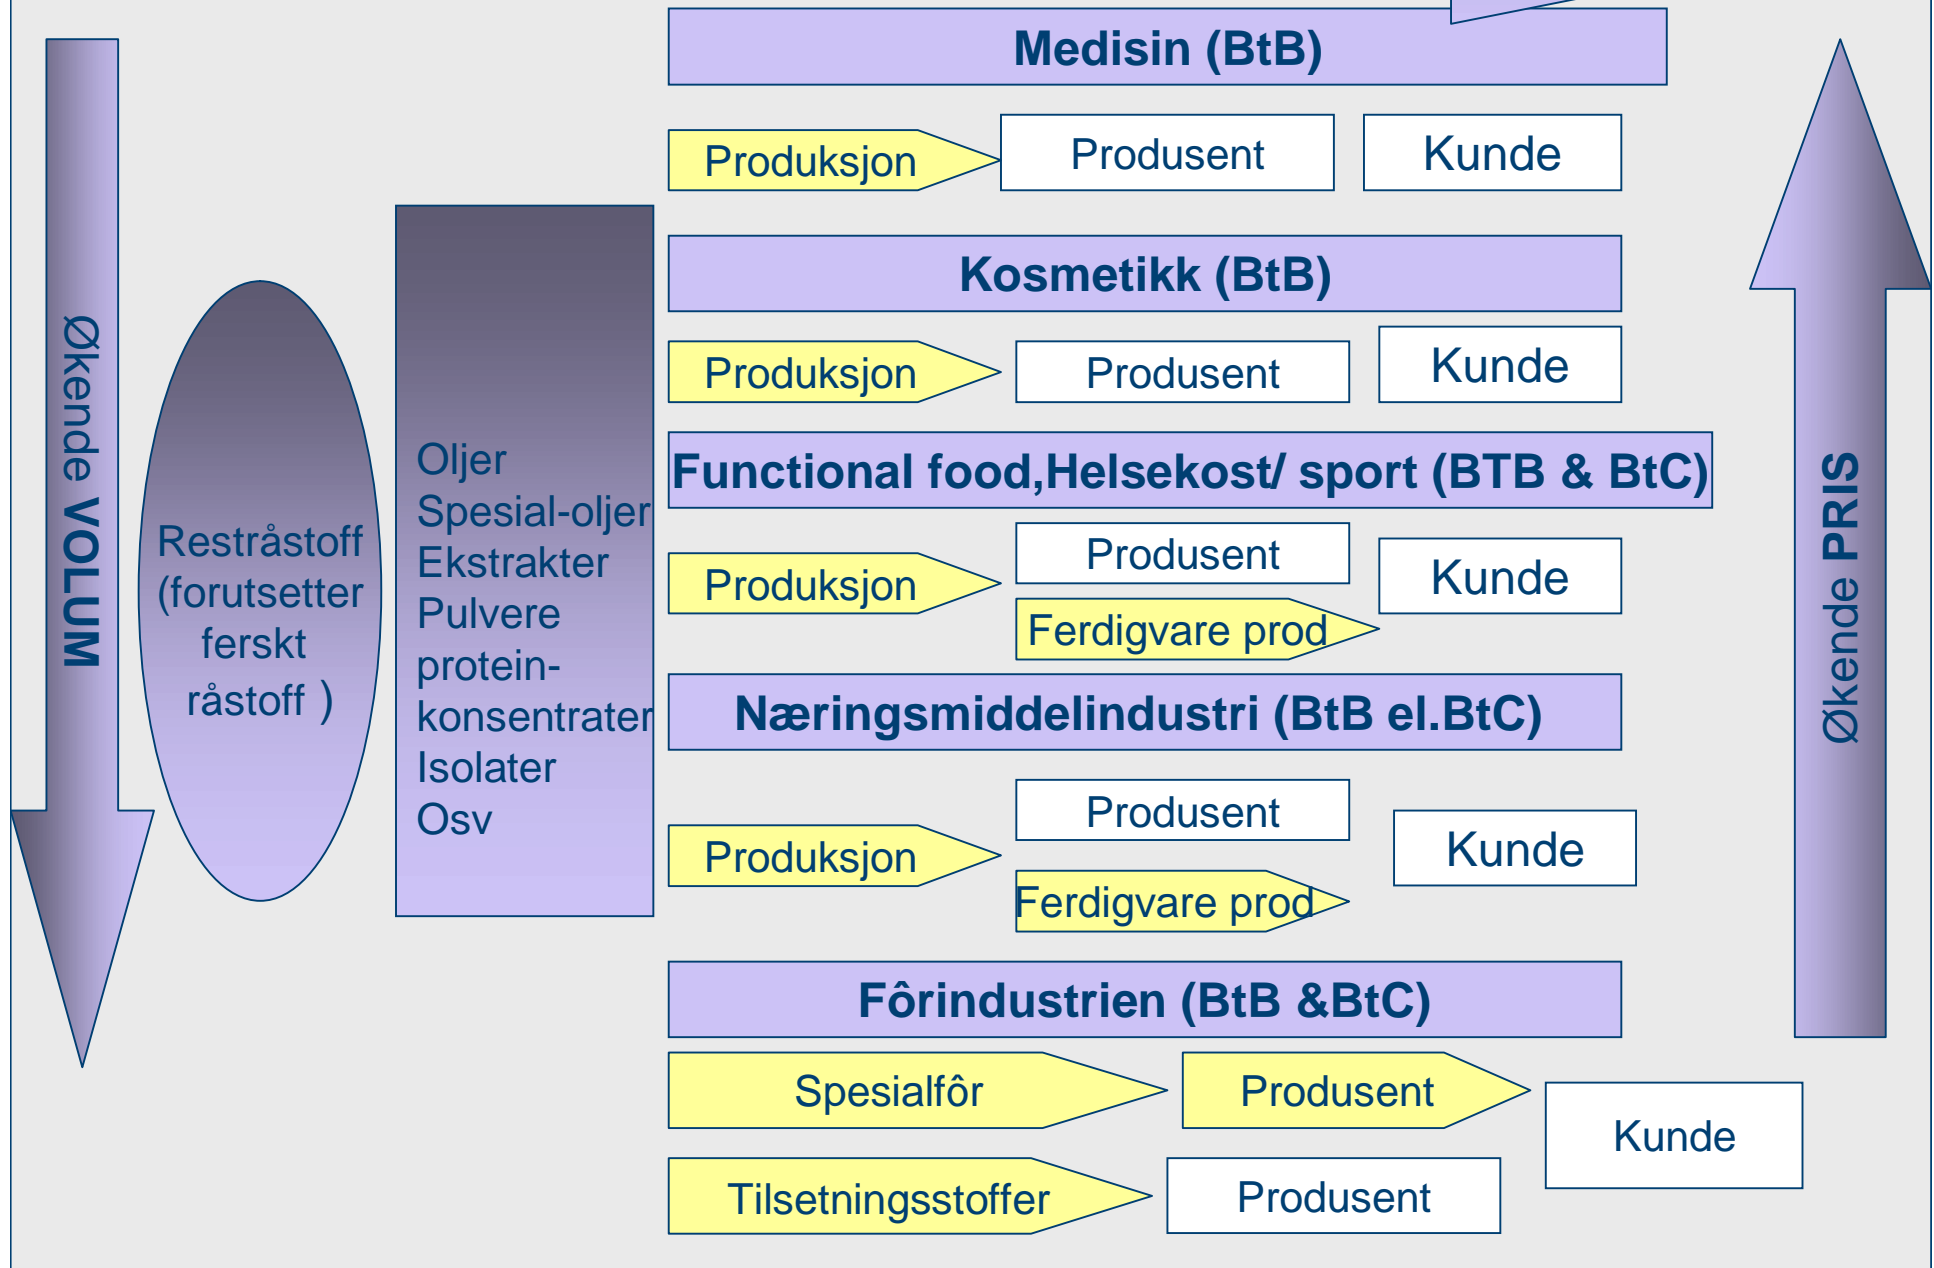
Økende VOLUM

Restråstoff (forutsetter ferskt råstoff )

Oljer
Spesial-oljer
Ekstrakter
Pulvere
protein-konsentrater
Isolater
Osv

Medisin (BtB)

Produksjon

Produsent

Kunde

Kosmetikk (BtB)

Produksjon

Produsent

Kunde

Functional food,Helsekost/ sport (BTB & BtC)

Produksjon

Produsent

Ferdigvare prod

Kunde

Næringsmiddelindustri (BtB el.BtC)

Produksjon

Produsent

Ferdigvare prod

Kunde

Fôrindustrien (BtB &BtC)

Spesialfôr

Produsent

Tilsetningsstoffer

Produsent

Kunde

Økende PRIS